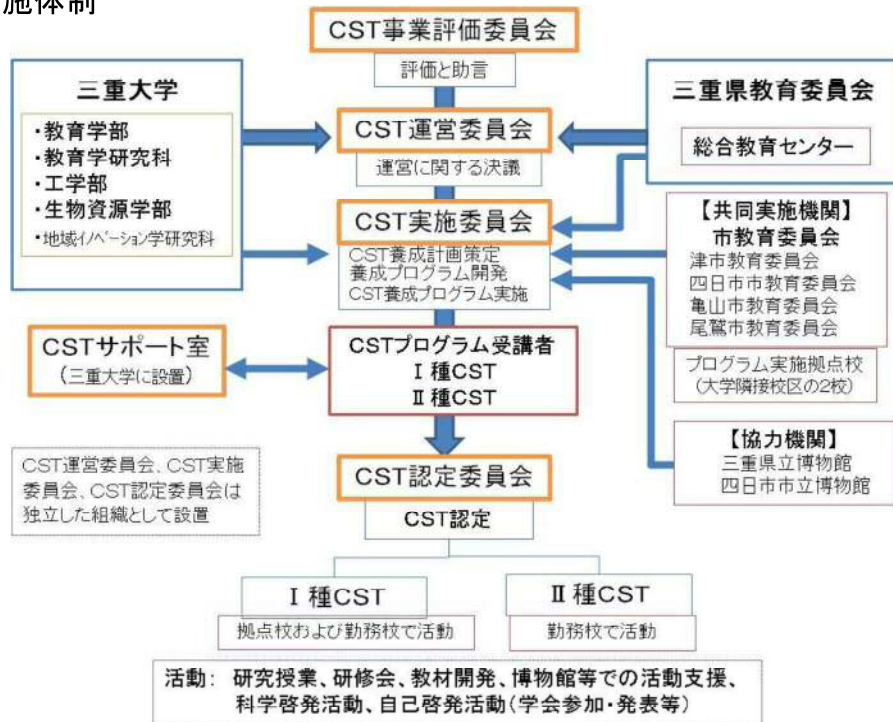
施体制

CST事業評価委員会

評価と助言

三重大学
・教育学部
・教育学研究科
・工学部
・生物資源学部
・地域イノベーション学研究科

CST運営委員会

運営に関する決議

三重県教育委員会

総合教育センター

CST実施委員会

CST養成計画策定
養成プログラム開発
CST養成プログラム実施

【共同実施機関】
市教育委員会
津市教育委員会
四日市市教育委員会
亀山市教育委員会
尾鷲市教育委員会

CSTサポート室
(三重大学に設置)

CSTプログラム受講者
Ⅰ種CST
Ⅱ種CST

プログラム実施拠点校
(大学隣接校区の2校)

【協力機関】
三重県立博物館
四日市市立博物館

CST運営委員会、CST実施委員会、CST認定委員会は独立した組織として設置

CST認定委員会

CST認定

Ⅰ種CST

拠点校および勤務校で活動

Ⅱ種CST

勤務校で活動

活動: 研究授業、研修会、教材開発、博物館等での活動支援、科学啓発活動、自己啓発活動(学会参加・発表等)